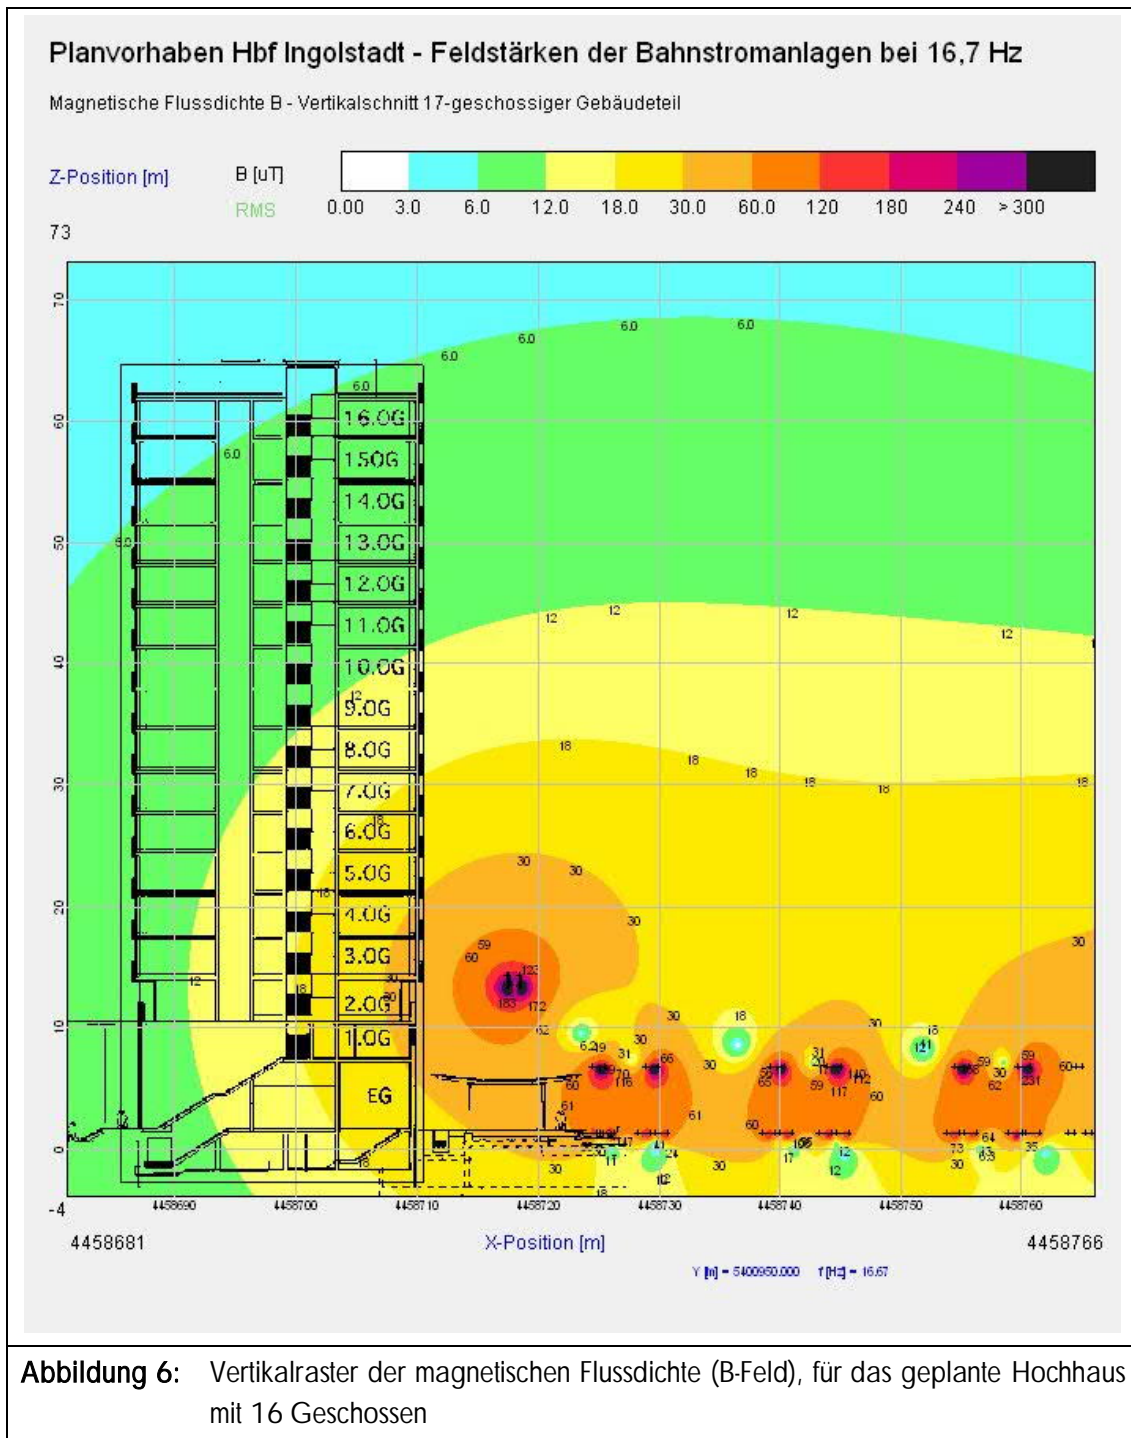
Planvorhaben Hbf Ingolstadt - Feldstärken der Bahnstromanlagen bei 16,7 Hz

Magnetische Flussdichte B - Vertikalschnitt 17-geschossiger Gebäudeteil

Z-Position [m]

B [uT]
RMS

0.00 3.0 6.0 12.0 18.0 30.0 60.0 120 180 240 > 300

73

70
60
50
40
30
20
10
0
-4

6.0 6.0 6.0 6.0 6.0 6.0 6.0

16.OG
15.OG
14.OG
13.OG
12.OG
11.OG
10.OG
9.OG
8.OG
7.OG
6.OG
5.OG
4.OG
3.OG
2.OG
1.OG
EG

12 12 12 12 12 12

18 18 18 18 18 18 18 18

30 30 30 30 30 30 30 30 30

59 60 123 183 172 62 61 60 61 60

4458690 4458700 4458710 4458720 4458730 4458740 4458750 4458760

4458681 X-Position [m] 4458766

Y [m] = 5400960.000 f [Hz] = 16.67

Abbildung 6: Vertikalraster der magnetischen Flussdichte (B-Feld), für das geplante Hochhaus mit 16 Geschossen